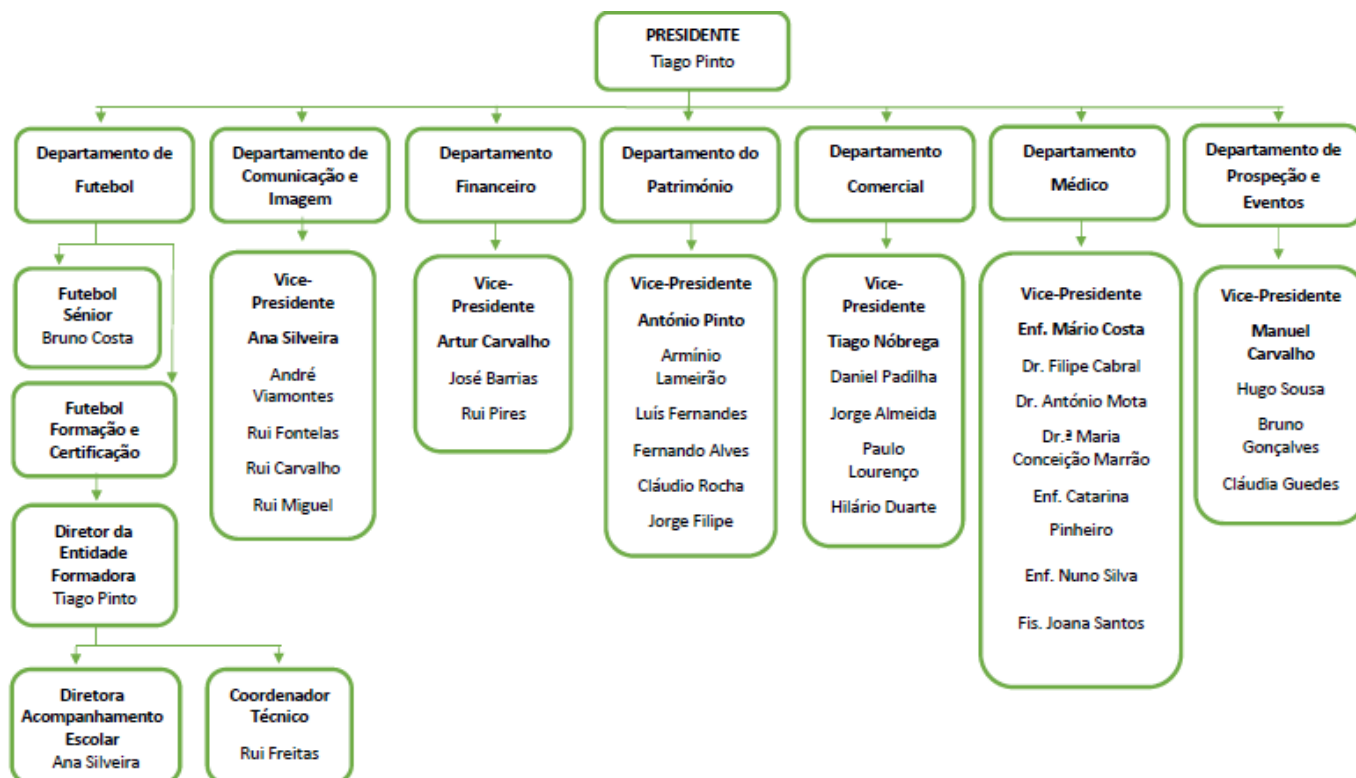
PRESIDENTE
Tiago Pinto

Departamento de Futebol

Futebol Sénior
Bruno Costa

Futebol Formação e Certificação

Diretor da Entidade Formadora
Tiago Pinto

Diretora Acompanhamento Escolar
Ana Silveira

Coordenador Técnico
Rui Freitas

Departamento de Comunicação e Imagem

Vice-Presidente
Ana Silveira
André Viamontes
Rui Fontelas
Rui Carvalho
Rui Miguel

Departamento Financeiro

Vice-Presidente
Artur Carvalho
José Barrias
Rui Pires

Departamento do Património

Vice-Presidente
António Pinto
Armínio Lameirão
Luís Fernandes
Fernando Alves
Cláudio Rocha
Jorge Filipe

Departamento Comercial

Vice-Presidente
Tiago Nóbrega
Daniel Padilha
Jorge Almeida
Paulo Lourenço
Hilário Duarte

Departamento Médico

Vice-Presidente
Enf. Mário Costa
Dr. Filipe Cabral
Dr. António Mota
Dr.ª Maria Conceição Marrão
Enf. Catarina Pinheiro
Enf. Nuno Silva
Fis. Joana Santos

Departamento de Prospeção e Eventos

Vice-Presidente
Manuel Carvalho
Hugo Sousa
Bruno Gonçalves
Cláudia Guedes